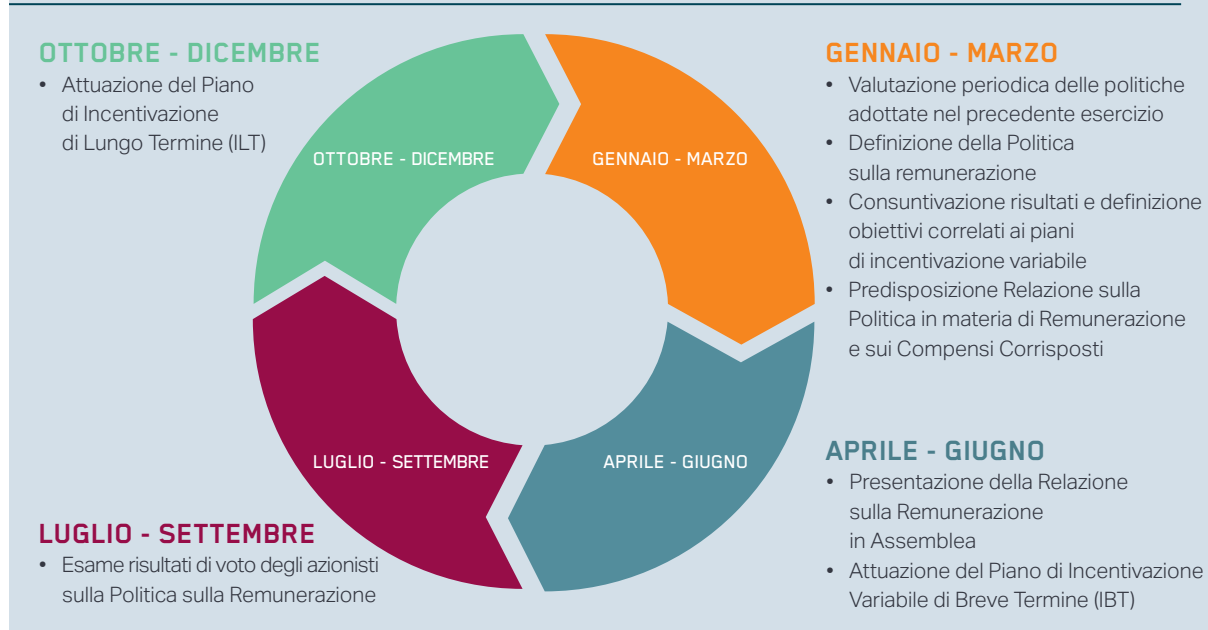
OTTOBRE - DICEMBRE
• Attuazione del Piano di Incentivazione di Lungo Termine (ILT)

GENNAIO - MARZO
• Valutazione periodica delle politiche adottate nel precedente esercizio
• Definizione della Politica sulla remunerazione
• Consuntivazione risultati e definizione obiettivi correlati ai piani di incentivazione variabile
• Predisposizione Relazione sulla Politica in materia di Remunerazione e sui Compensi Corrisposti

OTTOBRE - DICEMBRE

GENNAIO - MARZO

LUGLIO - SETTEMBRE

APRILE - GIUGNO

APRILE - GIUGNO
• Presentazione della Relazione sulla Remunerazione in Assemblea
• Attuazione del Piano di Incentivazione Variabile di Breve Termine (IBT)

LUGLIO - SETTEMBRE
• Esame risultati di voto degli azionisti sulla Politica sulla Remunerazione